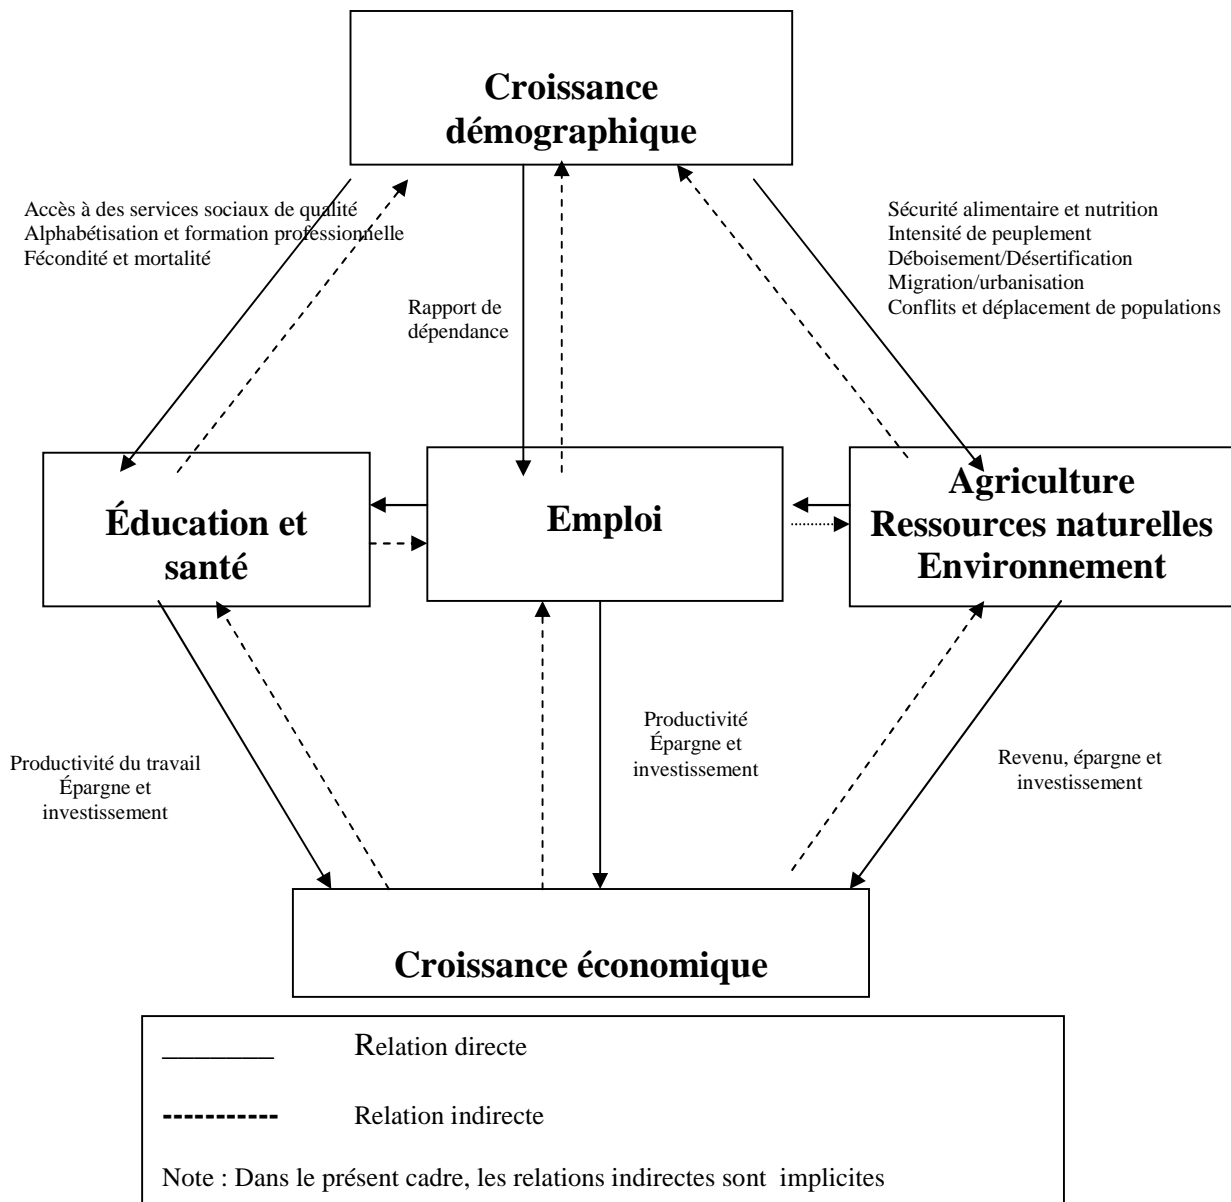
Croissance démographique

Accès à des services sociaux de qualité
Alphabétisation et formation professionnelle
Fécondité et mortalité

Rapport de dépendance

Sécurité alimentaire et nutrition
Intensité de peuplement
Déboisement/Désertification
Migration/urbanisation
Conflits et déplacement de populations

Éducation et santé

Emploi

Agriculture
Ressources naturelles
Environnement

Productivité du travail
Épargne et investissement

Productivité
Épargne et investissement

Revenu, épargne et investissement

Croissance économique

| | |
|---|---|
| ________ | Relation directe |
| ----------- | Relation indirecte |

Note : Dans le présent cadre, les relations indirectes sont implicites